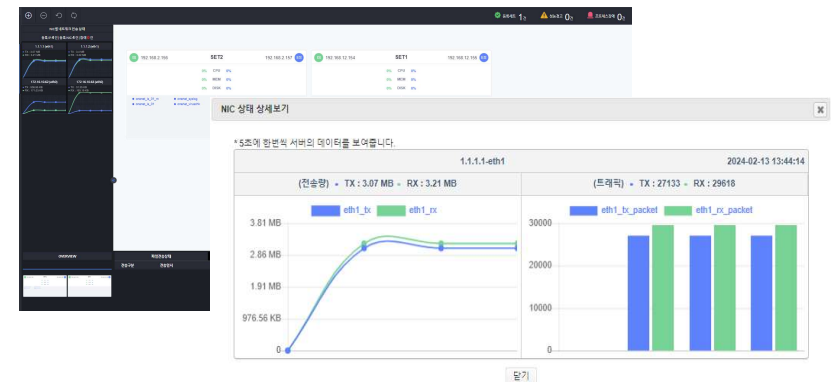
정상 1 | 경고 0 | 위험 0

192.168.2.156 SET2 192.168.2.157
0% CPU 0%
0% MEM 0%
0% DISK 0%

192.168.12.154 SET1 192.168.12.155
0% CPU 0%
0% MEM 0%
0% DISK 0%

OVERVIEW

NIC 상태 상세보기

* 5초에 한번씩 서버의 데이터를 보여줍니다.

1.1.1.1-eth1 2024-02-13 13:44:14

(전송량) • TX : 3.07 MB • RX : 3.21 MB

eth1_tx eth1_rx

3.81 MB
2.86 MB
1.91 MB
976.56 KB
0

(트래픽) • TX : 27133 • RX : 29618

eth1_tx_packet eth1_rx_packet

30000
20000
10000
0

닫기